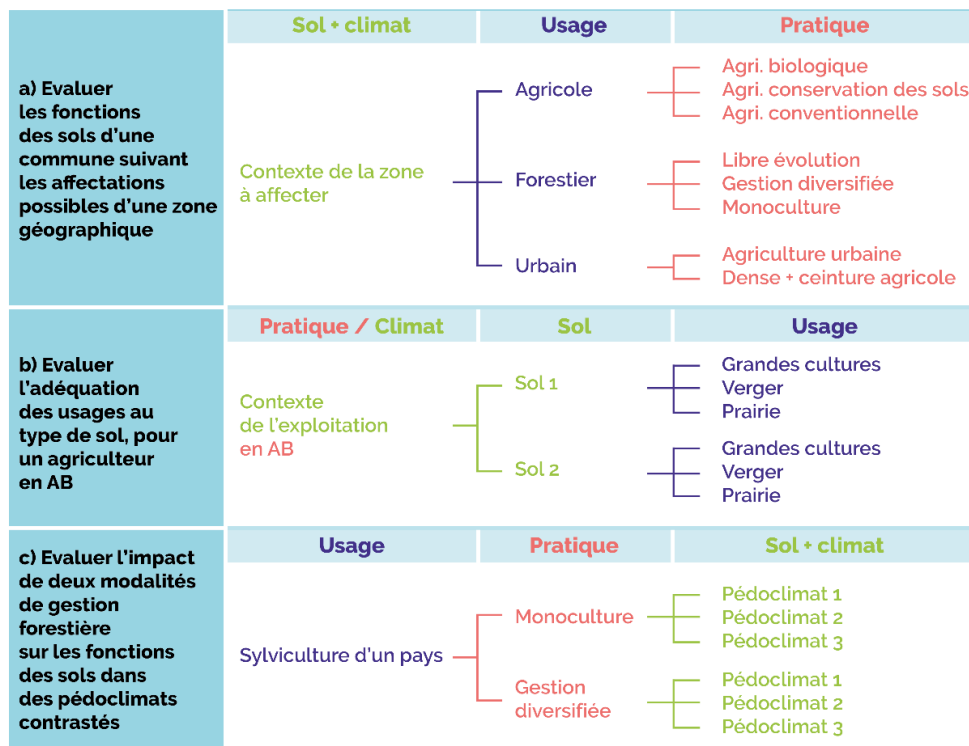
a) Evaluer les fonctions des sols d'une commune suivant les affectations possibles d'une zone géographique

Sol + climat | Usage | Pratique

Contexte de la zone à affecter

Agricole
Agri. biologique
Agri. conservation des sols
Agri. conventionnelle

Forestier
Libre évolution
Gestion diversifiée
Monoculture

Urbain
Agriculture urbaine
Dense + ceinture agricole

b) Evaluer l'adéquation des usages au type de sol, pour un agriculteur en AB

Pratique / Climat | Sol | Usage

Contexte de l'exploitation en AB

Sol 1
Grandes cultures
Verger
Prairie

Sol 2
Grandes cultures
Verger
Prairie

c) Evaluer l'impact de deux modalités de gestion forestière sur les fonctions des sols dans des pédoclimats contrastés

Usage | Pratique | Sol + climat

Sylviculture d'un pays

Monoculture
Pédoclimat 1
Pédoclimat 2
Pédoclimat 3

Gestion diversifiée
Pédoclimat 1
Pédoclimat 2
Pédoclimat 3